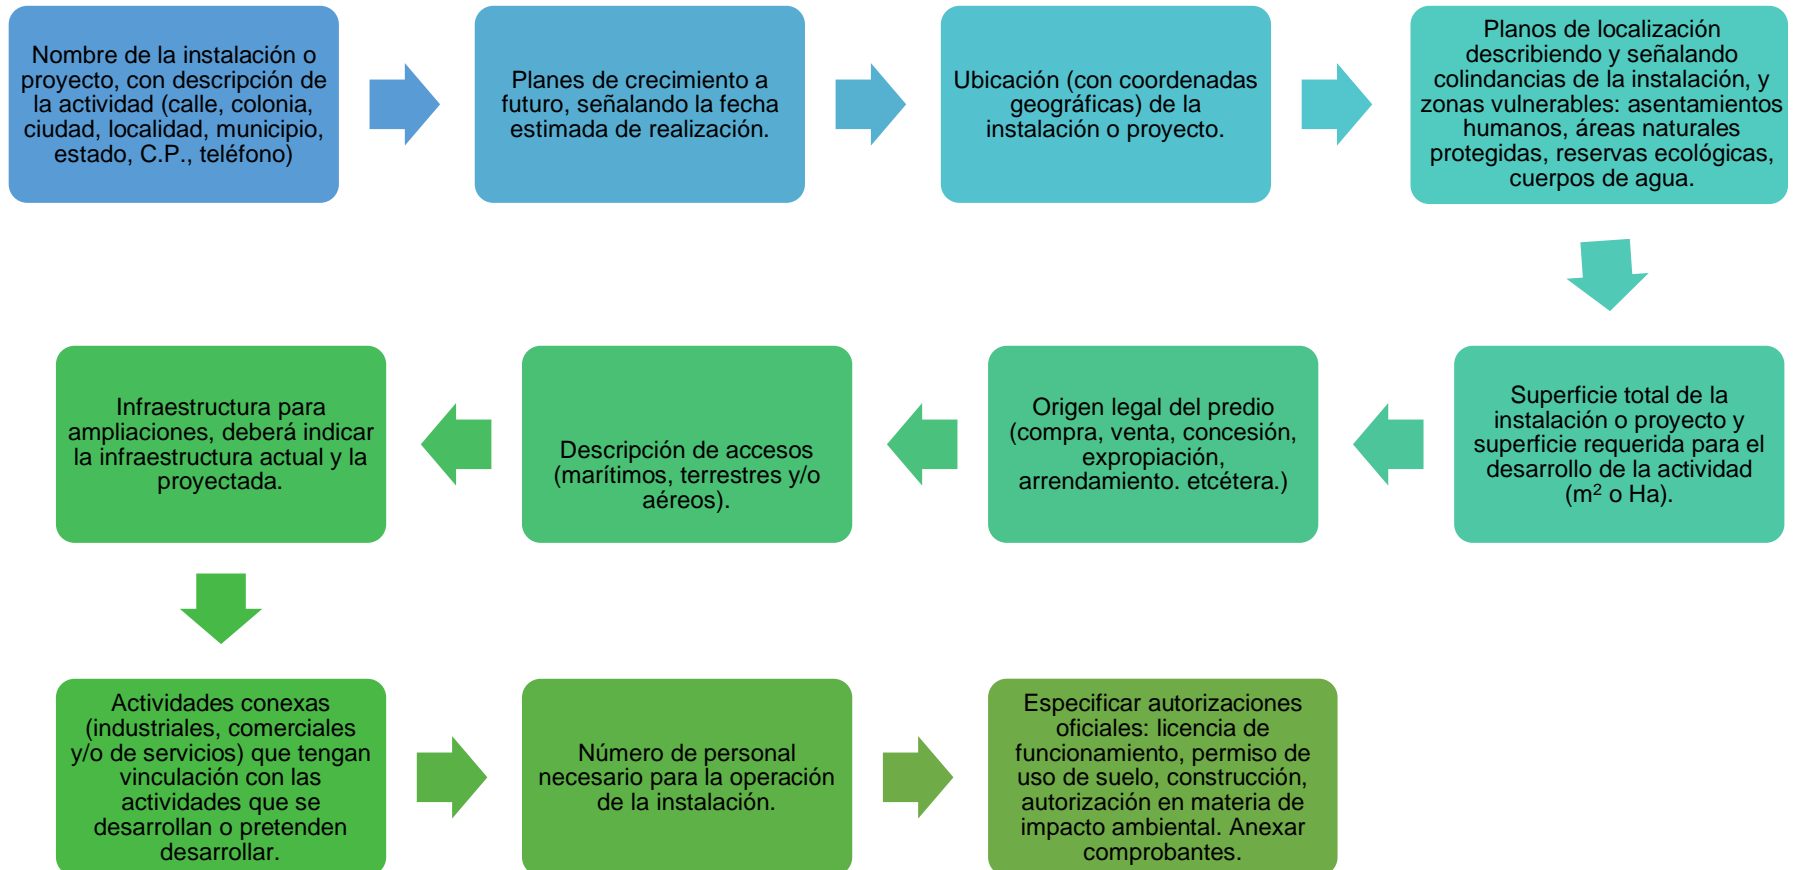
Nombre de la instalación o proyecto, con descripción de la actividad (calle, colonia, ciudad, localidad, municipio, estado, C.P., teléfono)

Planes de crecimiento a futuro, señalando la fecha estimada de realización.

Ubicación (con coordenadas geográficas) de la instalación o proyecto.

Planos de localización describiendo y señalando colindancias de la instalación, y zonas vulnerables: asentamientos humanos, áreas naturales protegidas, reservas ecológicas, cuerpos de agua.

Superficie total de la instalación o proyecto y superficie requerida para el desarrollo de la actividad ($m^2$ o Ha).

Origen legal del predio (compra, venta, concesión, expropiación, arrendamiento. etcétera.)

Descripción de accesos (marítimos, terrestres y/o aéreos).

Infraestructura para ampliaciones, deberá indicar la infraestructura actual y la proyectada.

Actividades conexas (industriales, comerciales y/o de servicios) que tengan vinculación con las actividades que se desarrollan o pretenden desarrollar.

Número de personal necesario para la operación de la instalación.

Especificar autorizaciones oficiales: licencia de funcionamiento, permiso de uso de suelo, construcción, autorización en materia de impacto ambiental. Anexar comprobantes.